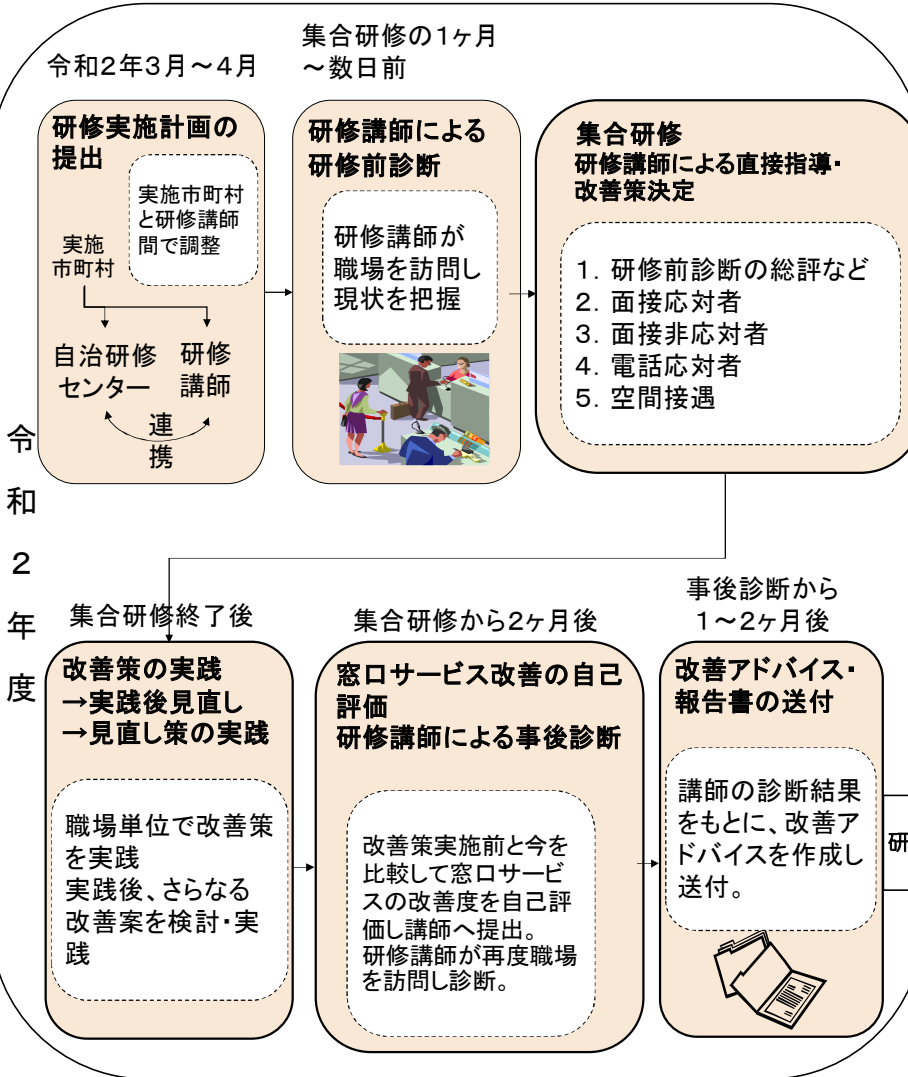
令和2年3月～4月

集合研修の1ヶ月～数日前

研修実施計画の提出

実施市町村と研修講師間で調整

実施市町村

自治研修センター

研修講師

連携

研修講師による研修前診断

研修講師が職場を訪問し現状を把握

集合研修
研修講師による直接指導・改善策決定

1. 研修前診断の総評など
2. 面接応対者
3. 面接非応対者
4. 電話応対者
5. 空間接遇

令和2年度

集合研修終了後

改善策の実践
→実践後見直し
→見直し策の実践

職場単位で改善策を実践
実践後、さらなる改善案を検討・実践

集合研修から2ヶ月後

窓口サービス改善の自己評価
研修講師による事後診断

改善策実施前と今を比較して窓口サービスの改善度を自己評価し講師へ提出。
研修講師が再度職場を訪問し診断。

事後診断から1～2ヶ月後

改善アドバイス・報告書の送付

講師の診断結果をもとに、改善アドバイスを作成し送付。

研